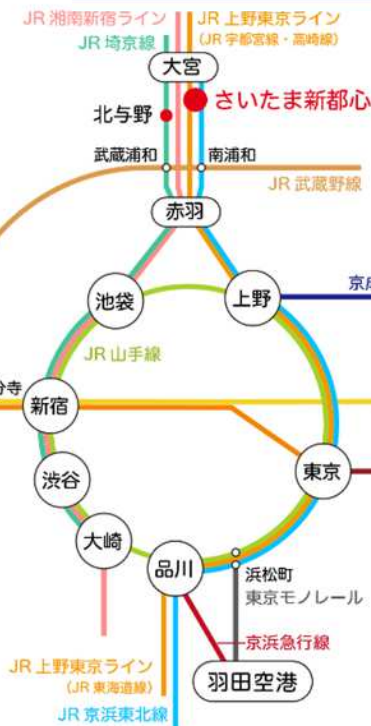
JR 湘南新宿ライン
JR 埼京線
JR 上野東京ライン
(JR 宇都宮線・高崎線)
大宮
北与野
さいたま新都心
武蔵浦和
南浦和
JR 武蔵野線
赤羽
池袋
上野
京成
JR 山手線
分寺
新宿
渋谷
東京
大崎
品川
浜松町
東京モノレール
京浜急行線
JR 上野東京ライン
(JR 東海道線)
羽田空港
JR 京浜東北線